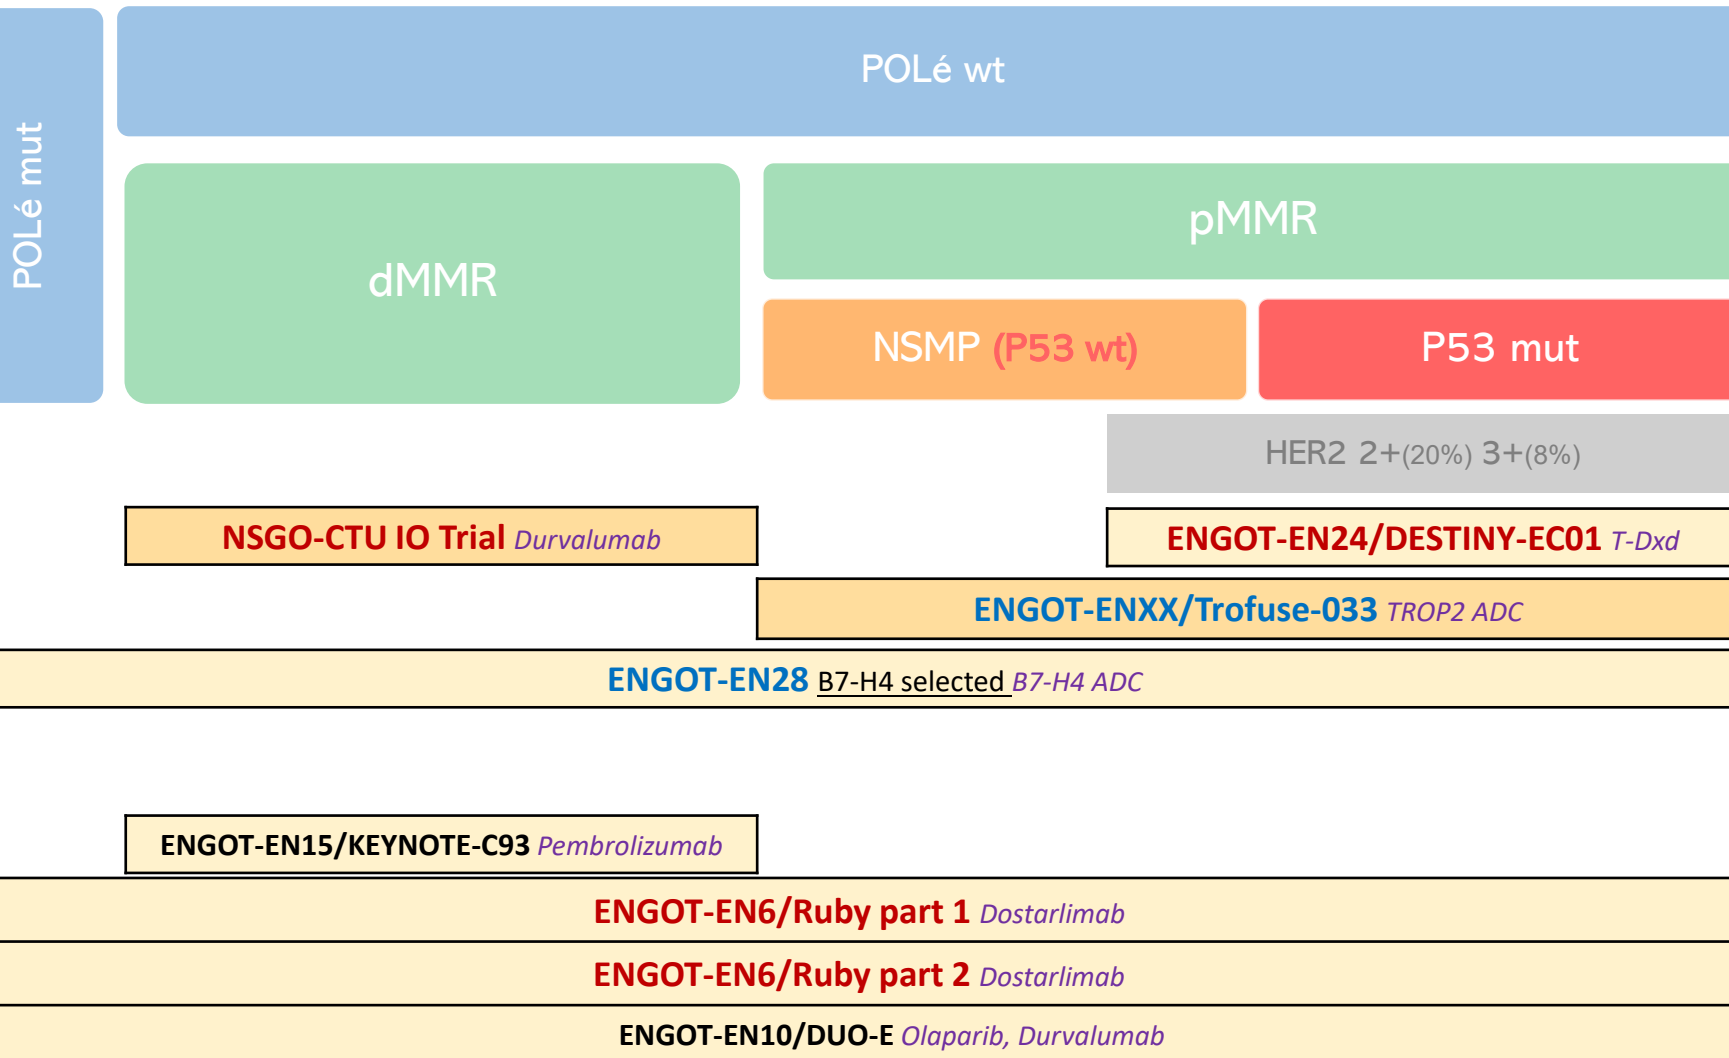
POLé mut

POLé wt

dMMR

pMMR

NSMP (P53 wt)

P53 mut

HER2 2+(20%) 3+(8%)

NSGO-CTU IO Trial Durvalumab

ENGOT-EN24/DESTINY-EC01 T-Dxd

ENGOT-ENXX/Trofuse-033 TROP2 ADC

ENGOT-EN28 B7-H4 selected B7-H4 ADC

ENGOT-EN15/KEYNOTE-C93 Pembrolizumab

ENGOT-EN6/Ruby part 1 Dostarlimab

ENGOT-EN6/Ruby part 2 Dostarlimab

ENGOT-EN10/DUO-E Olaparib, Durvalumab